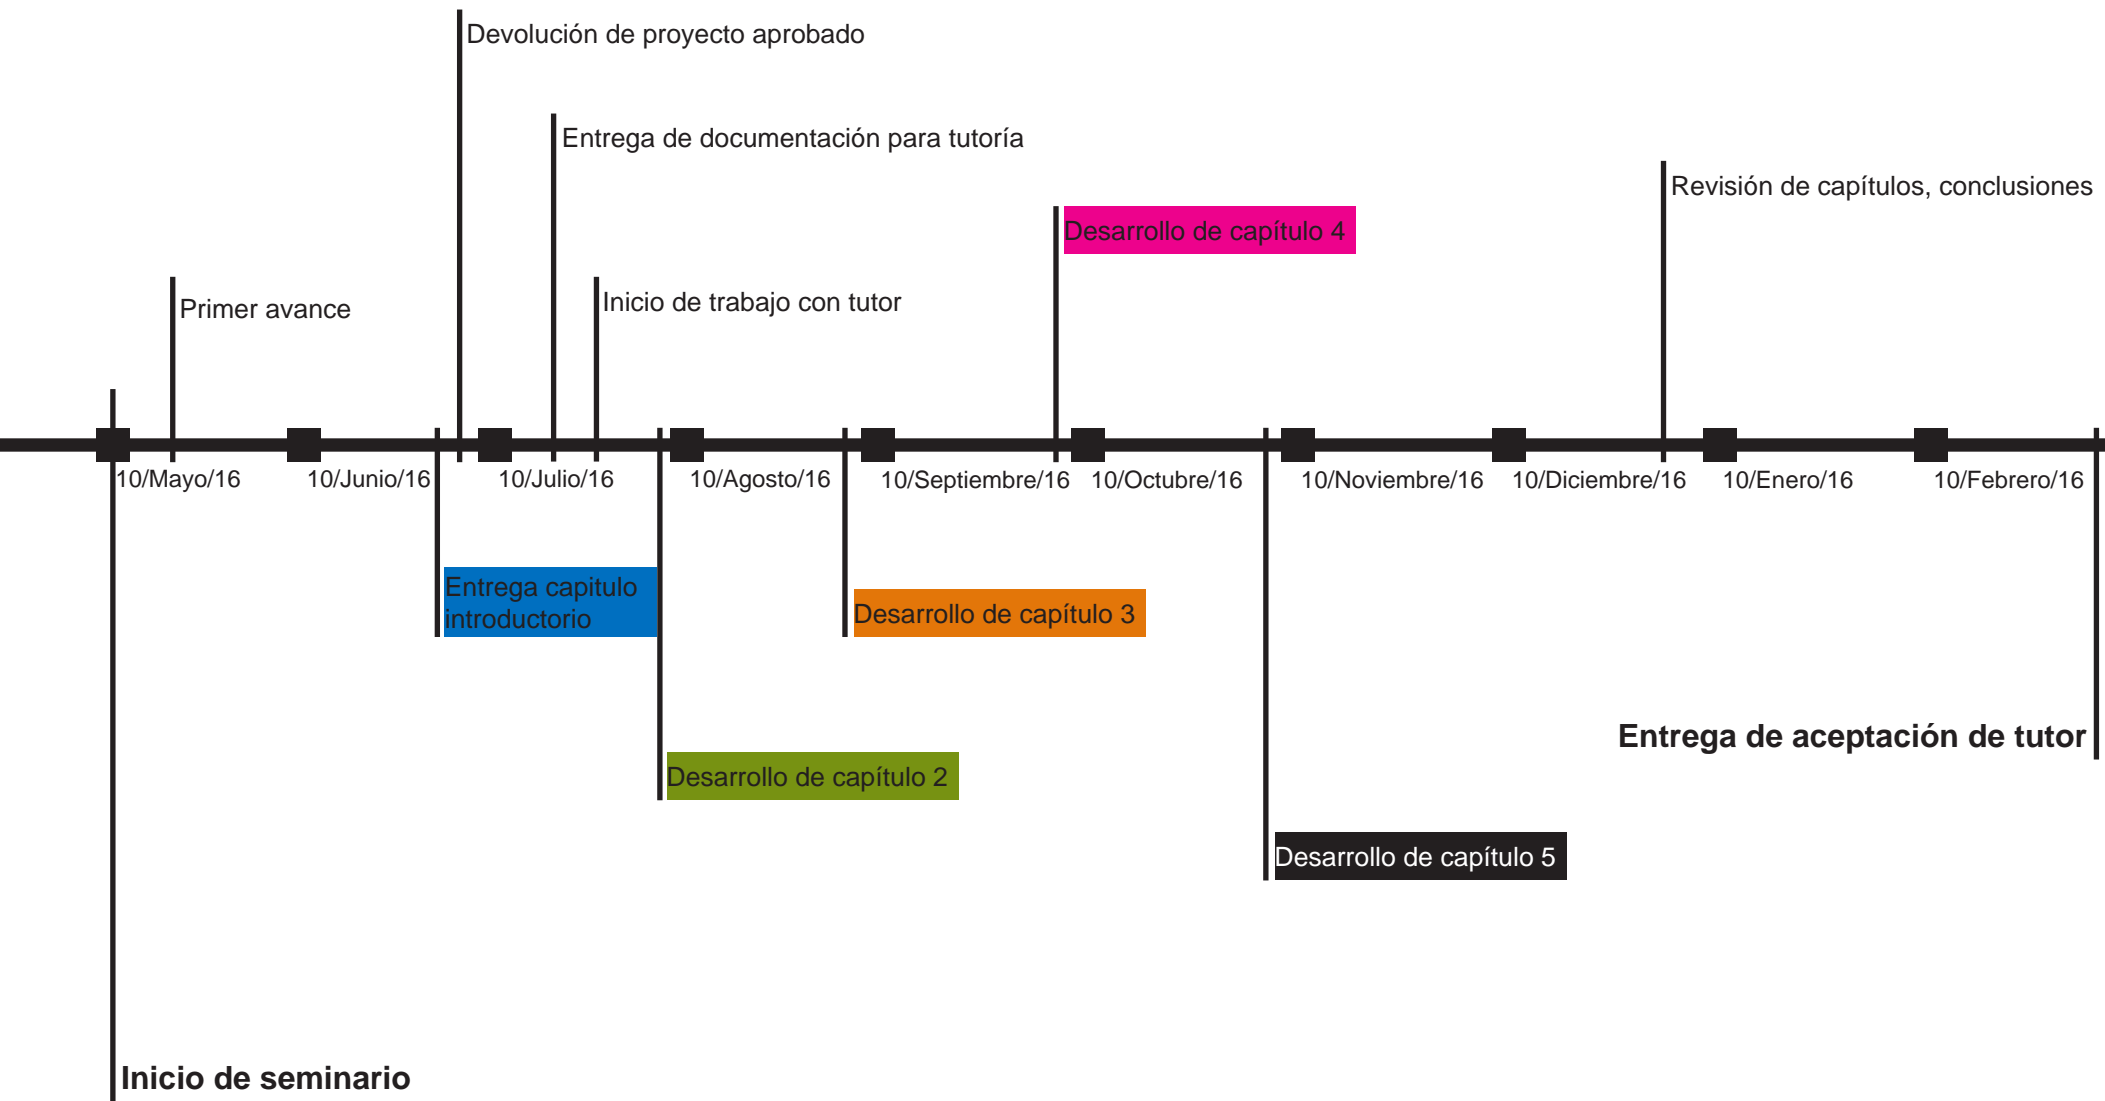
Devolución de proyecto aprobado

Entrega de documentación para tutoría

Revisión de capítulos, conclusiones

Desarrollo de capítulo 4

Primer avance

Inicio de trabajo con tutor

10/Mayo/16 10/Junio/16 10/Julio/16 10/Agosto/16 10/Septiembre/16 10/Octubre/16 10/Noviembre/16 10/Diciembre/16 10/Enero/16 10/Febrero/16

Entrega capitulo introductorio

Desarrollo de capítulo 3

Entrega de aceptación de tutor

Desarrollo de capítulo 2

Desarrollo de capítulo 5

Inicio de seminario